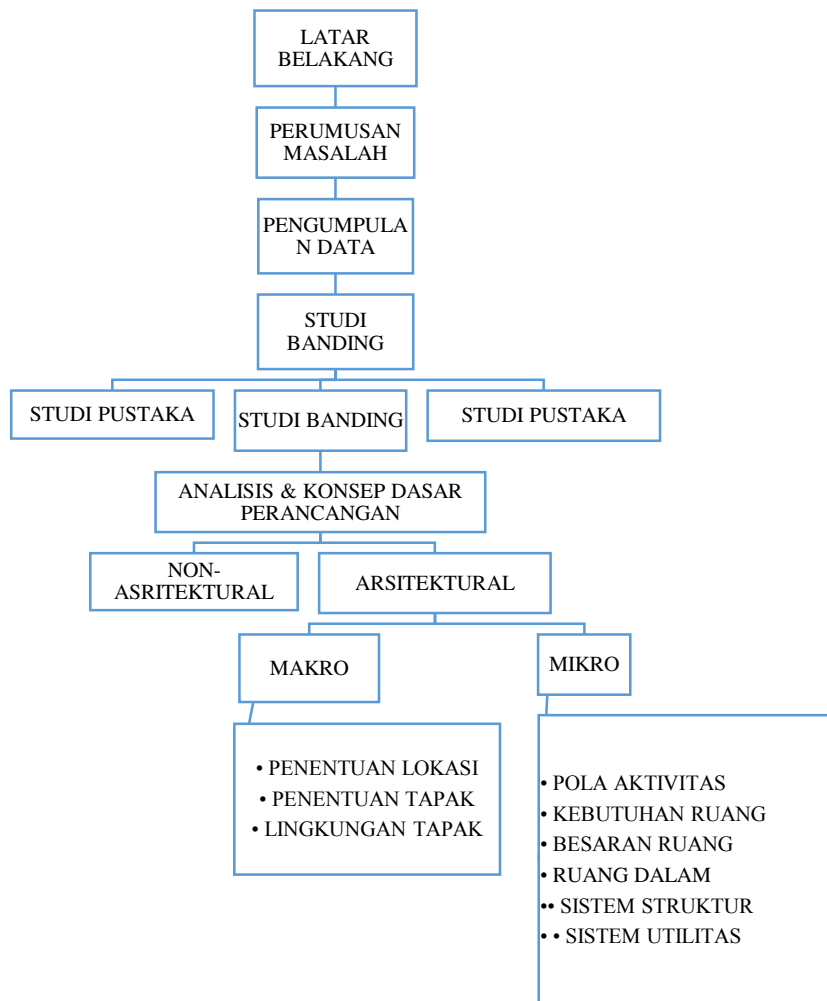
LATAR BELAKANG

PERUMUSAN MASALAH

PENGUMPULA N DATA

STUDI BANDING

STUDI PUSTAKA

STUDI BANDING

STUDI PUSTAKA

ANALISIS & KONSEP DASAR PERANCANGAN

NON-ASRITEKTURAL

ARSITEKTURAL

MAKRO

MIKRO

• PENENTUAN LOKASI
• PENENTUAN TAPAK
• LINGKUNGAN TAPAK

• POLA AKTIVITAS
• KEBUTUHAN RUANG
• BESARAN RUANG
• RUANG DALAM
•• SISTEM STRUKTUR
• • SISTEM UTILITAS